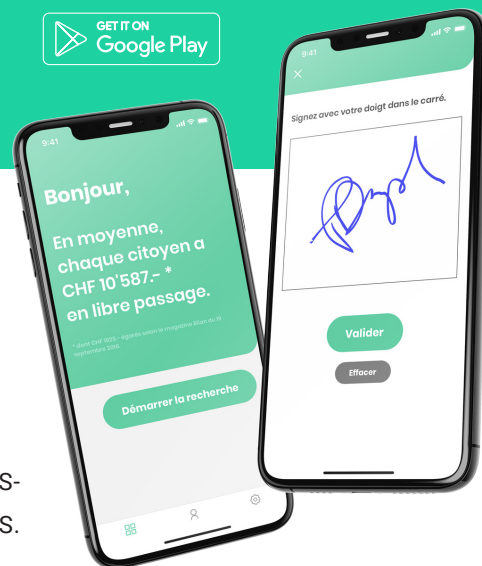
GET IT ON
Google Play

9:41

Bonjour,

En moyenne, chaque citoyen a CHF 10'587.- * en libre passage.

* dont CHF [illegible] selon le magazine Bilan du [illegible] septembre 2016

Démarrer la recherche

9:41

×

Signez avec votre doigt dans le carré.

Valider

Effacer

s-
s.